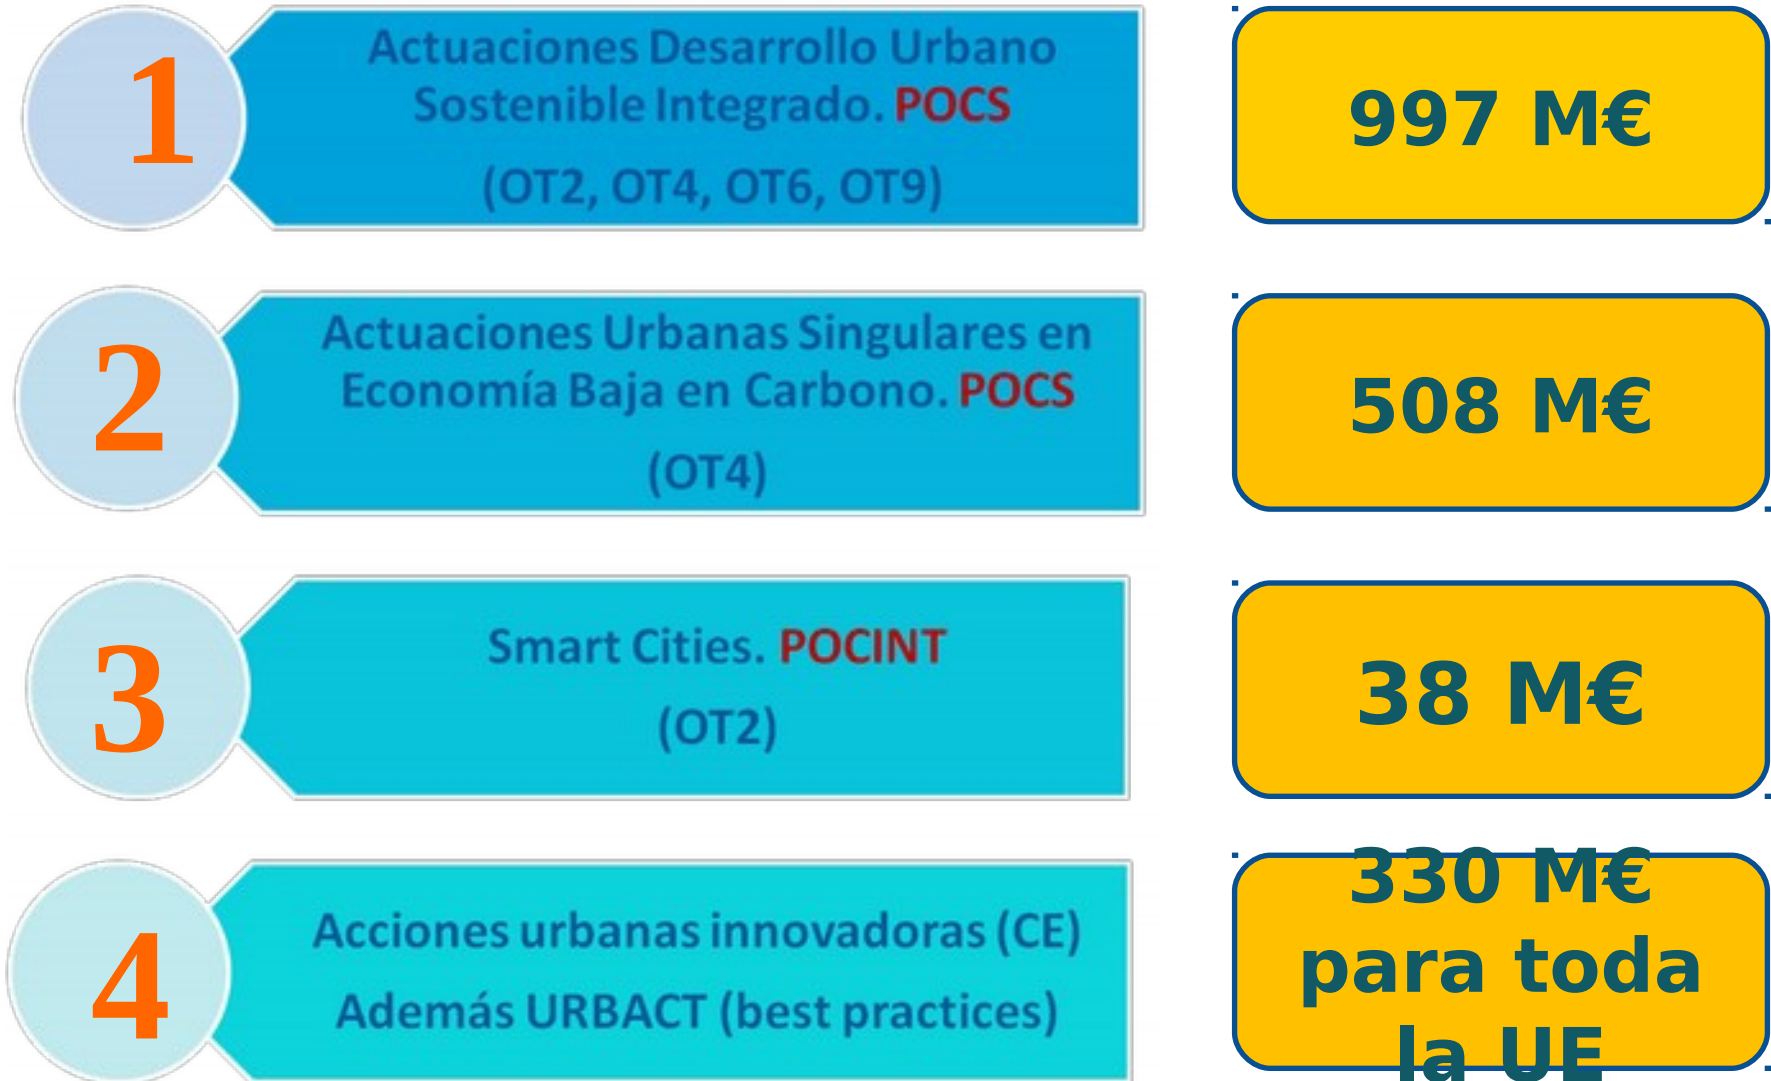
1

Actuaciones Desarrollo Urbano Sostenible Integrado. POCS

(OT2, OT4, OT6, OT9)

997 M€

2

Actuaciones Urbanas Singulares en Economía Baja en Carbono. POCS

(OT4)

508 M€

3

Smart Cities. POCINT

(OT2)

38 M€

4

Acciones urbanas innovadoras (CE)

Además URBACT (best practices)

330 M€ para toda la UE